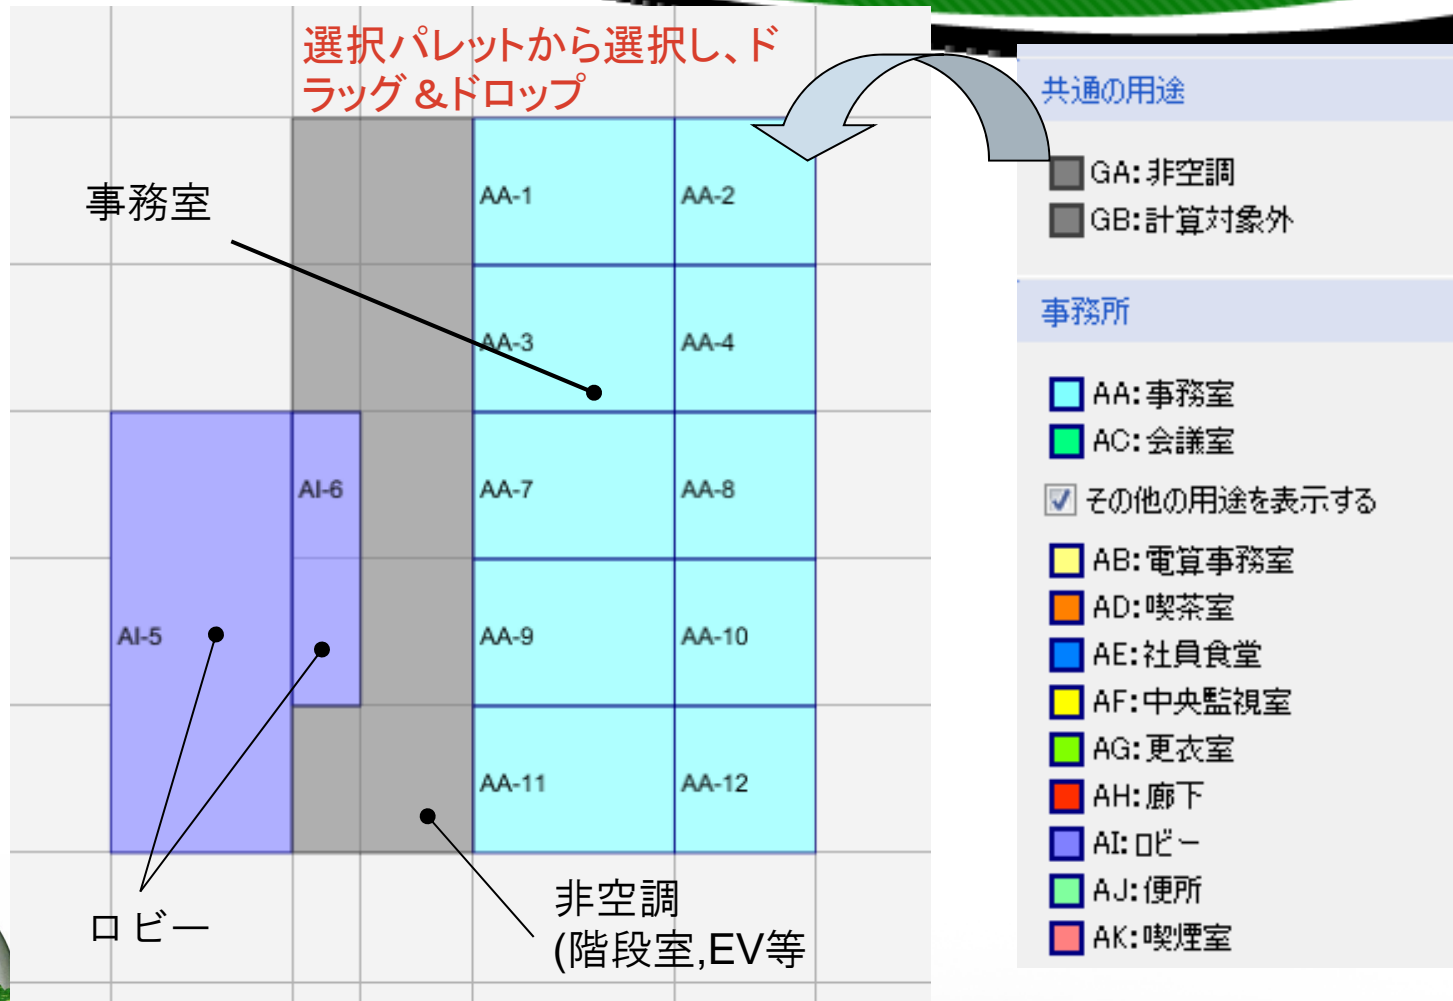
選択パレットから選択し、ドラッグ＆ドロップ

事務室

AA-1
AA-2
AA-3
AA-4
AI-6
AA-7
AA-8
AI-5
AA-9
AA-10
AA-11
AA-12

ロビー

非空調
(階段室,EV等

共通の用途

GA:非空調
GB:計算対象外

事務所

AA:事務室
AC:会議室
☑ その他の用途を表示する
AB:電算事務室
AD:喫茶室
AE:社員食堂
AF:中央監視室
AG:更衣室
AH:廊下
AI:ロビー
AJ:便所
AK:喫煙室